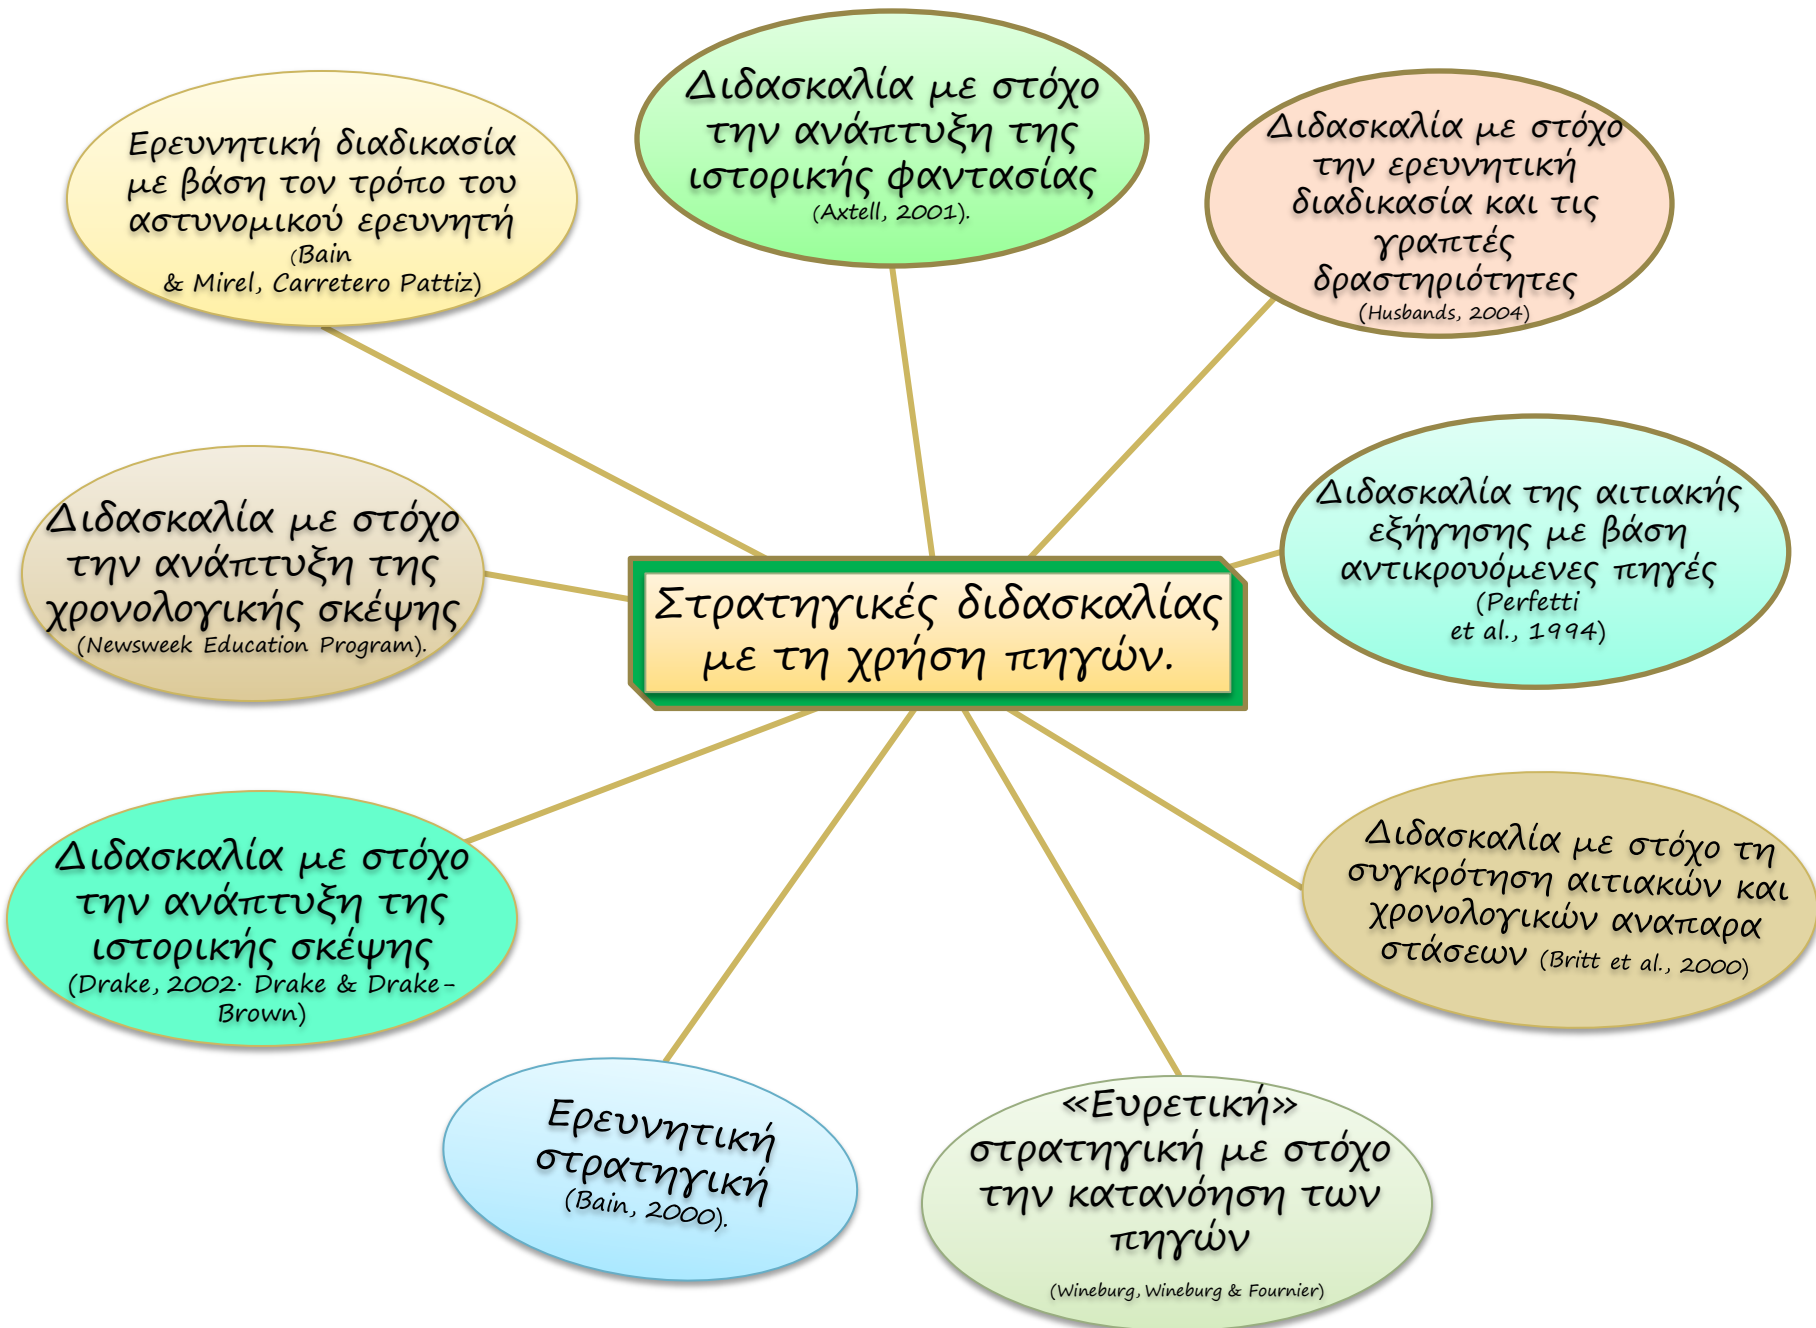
Ερευνητική διαδικασία με βάση τον τρόπο του αστυνομικού ερευνητή (Bain & Mirel, Carretero Pattiz)

Διδασκαλία με στόχο την ανάπτυξη της ιστορικής φαντασίας (Axtell, 2001).

Διδασκαλία με στόχο την ερευνητική διαδικασία και τις γραπτές δραστηριότητες (Husbands, 2004)

Διδασκαλία με στόχο την ανάπτυξη της χρονολογικής σκέψης (Newsweek Education Program).

Στρατηγικές διδασκαλίας με τη χρήση πηγών.

Διδασκαλία της αιτιακής εξήγησης με βάση αντικρουόμενες πηγές (Perfetti et al., 1994)

Διδασκαλία με στόχο την ανάπτυξη της ιστορικής σκέψης (Drake, 2002· Drake & Drake-Brown)

Διδασκαλία με στόχο τη συγκρότηση αιτιακών και χρονολογικών αναπαρα στάσεων (Britt et al., 2000)

Ερευνητική στρατηγική (Bain, 2000).

«Ευρετική» στρατηγική με στόχο την κατανόηση των πηγών (Wineburg, Wineburg & Fournier)